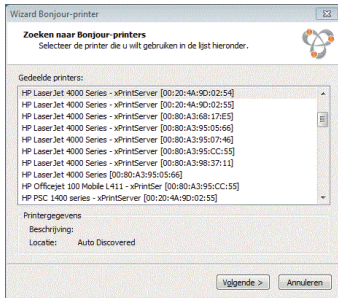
Wizard Bonjour-printer

Zoeken naar Bonjour-printers
Selecteer de printer die u wilt gebruiken in de lijst hieronder.

Gedeelde printers:

HP LaserJet 4000 Series - xPrintServer [00:20:4A:9D:02:54]
HP LaserJet 4000 Series - xPrintServer [00:20:4A:9D:02:55]
HP LaserJet 4000 Series - xPrintServer [00:80:A3:68:17:E5]
HP LaserJet 4000 Series - xPrintServer [00:80:A3:95:05:66]
HP LaserJet 4000 Series - xPrintServer [00:80:A3:95:07:46]
HP LaserJet 4000 Series - xPrintServer [00:80:A3:95:CC:55]
HP LaserJet 4000 Series - xPrintServer [00:80:A3:98:37:11]
HP LaserJet 4000 Series [00:80:A3:95:05:66]
HP Officejet 100 Mobile L411 - xPrintSer [00:80:A3:95:CC:55]
HP PSC 1400 series - xPrintServer [00:20:4A:9D:02:55]

Printergegevens
Beschrijving:
Locatie: Auto Discovered

Volgende >
Annuleren